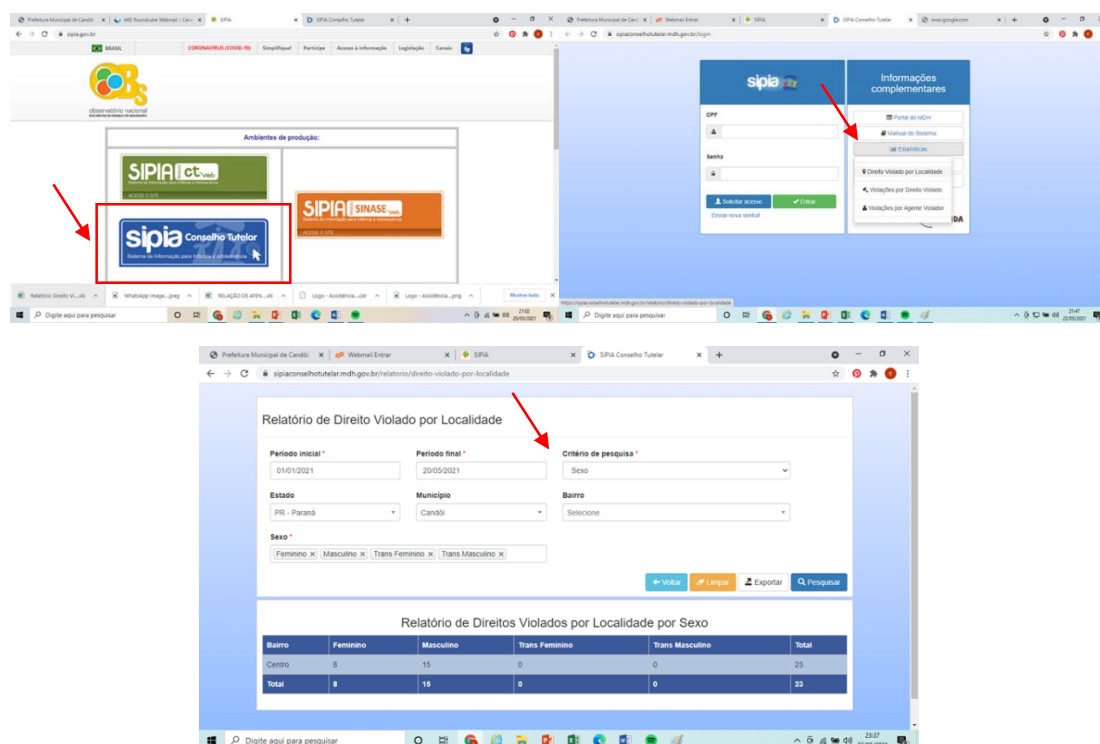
Prefeitura Municipal de Candói | (48) Roundcube Webmail :: Caixa | SIPIA

sipia.gov.br

BRASIL | CORONAVÍRUS (COVID-19) | Simplifique! | Participe | Acesso à informação | Legislação | Canais

observatório nacional

Ambientes de produção:

SIPIA ct Web
Sistema de Informação para Infância e Adolescência
ACESSE O SITE

SIPIA SINASE Web
Sistema de Informação para Infância e Adolescência
ACESSE O SITE

sipia Conselho Tutelar
Sistema de Informação para Infância e Adolescência

Relatório Direito Vi....xls | WhatsApp Image....jpeg | RELAÇÃO DE ATEN....xls | Logo - Assistência....cdr | Logo - Assistência....png | Mostrar tudo

Digite aqui para pesquisar

21:02 20/05/2021

Prefeitura Municipal de Candói | Webmail Entrar | SIPIA | SIPIA Conselho Tutelar | www.google.com

sipiaconselhotutelar.mdh.gov.br/login

sipia

CPF

Senha

Solicitar acesso | Entrar

Enviar nova senha!

Informações complementares

Portal do MDH
Manual do Sistema
Estatísticas
Direito Violado por Localidade
Violações por Direito Violado
Violações por Agente Violador

https://sipiaconselhotutelar.mdh.gov.br/relatorio/direito-violado-por-localidade

Digite aqui para pesquisar

21:47 22/05/2021

Prefeitura Municipal de Candói | Webmail Entrar | SIPIA | SIPIA Conselho Tutelar

sipiaconselhotutelar.mdh.gov.br/relatorio/direito-violado-por-localidade

Relatório de Direito Violado por Localidade

Período inicial *
01/01/2021

Período final *
20/05/2021

Critério de pesquisa *
Sexo

Estado
PR - Paraná

Município
Candói

Bairro
Selecione

Sexo *
Feminino × Masculino × Trans Feminino × Trans Masculino ×

Voltar | Limpar | Exportar | Pesquisar

Relatório de Direitos Violados por Localidade por Sexo

| Bairro | Feminino | Masculino | Trans Feminino | Trans Masculino | Total |
|---|---|---|---|---|---|
| Centro | 8 | 15 | 0 | 0 | 23 |
| Total | 8 | 15 | 0 | 0 | 23 |

Digite aqui para pesquisar

23:37